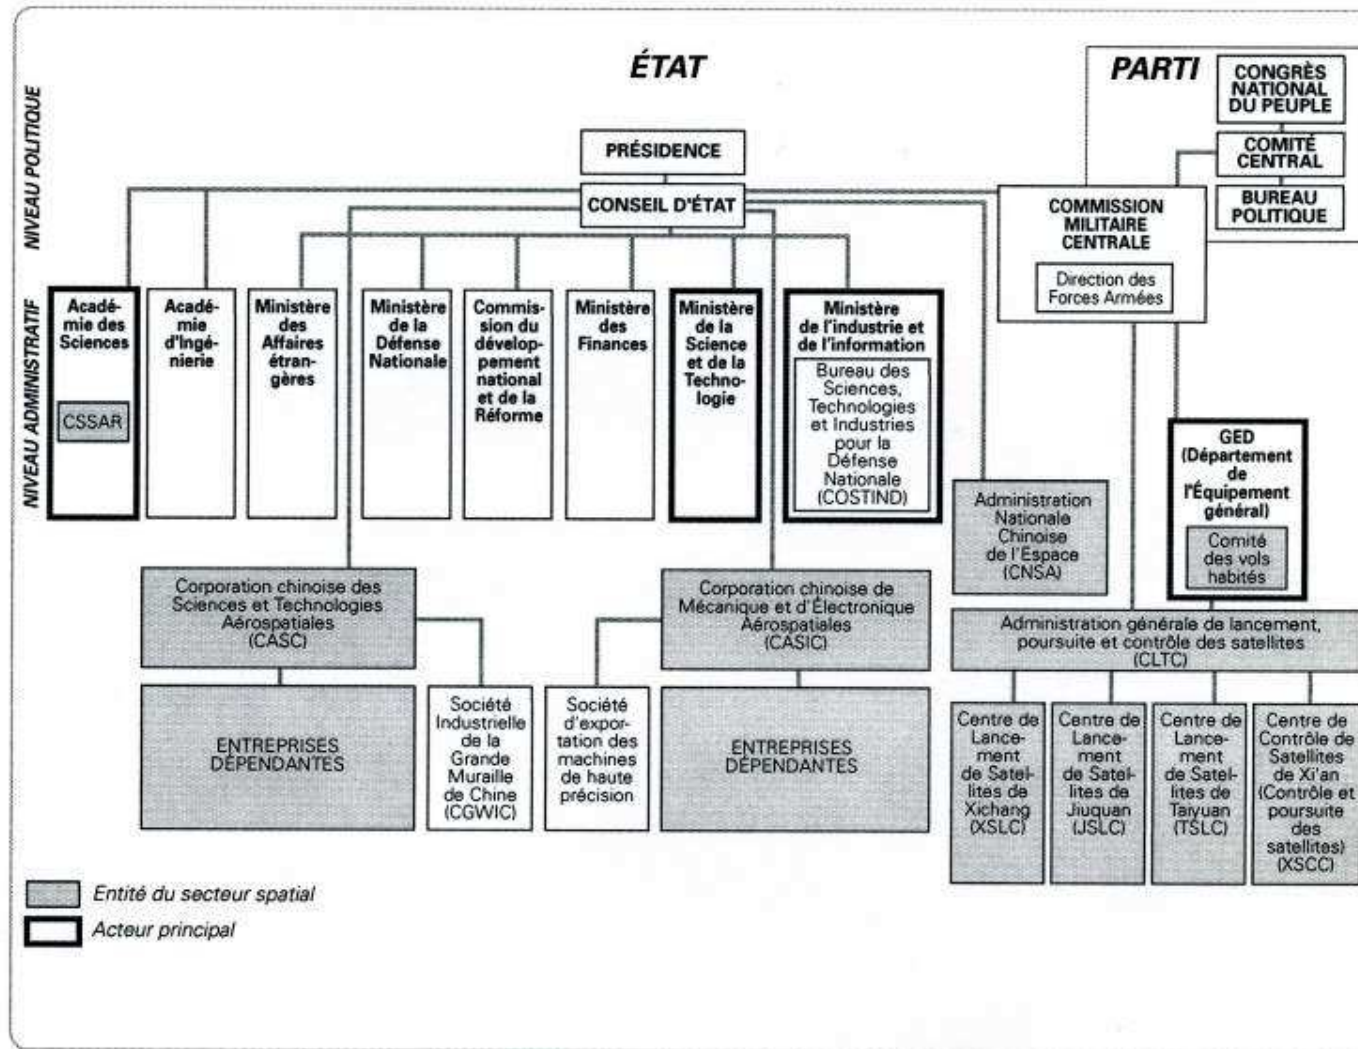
NIVEAU POLITIQUE

NIVEAU ADMINISTRATIF

ÉTAT

PARTI

CONGRÈS NATIONAL DU PEUPLE

COMITÉ CENTRAL

BUREAU POLITIQUE

PRÉSIDENCE

CONSEIL D'ÉTAT

COMMISSION MILITAIRE CENTRALE

Direction des Forces Armées

Académie des Sciences

CSSAR

Académie d'Ingénierie

Ministère des Affaires étrangères

Ministère de la Défense Nationale

Commission du développement national et de la Réforme

Ministère des Finances

Ministère de la Science et de la Technologie

Ministère de l'industrie et de l'information

Bureau des Sciences, Technologies et Industries pour la Défense Nationale (COSTIND)

Administration Nationale Chinoise de l'Espace (CNSA)

GED (Département de l'Équipement général)

Comité des vols habités

Corporation chinoise des Sciences et Technologies Aérospatiales (CASC)

Corporation chinoise de Mécanique et d'Électronique Aérospatiales (CASIC)

Administration générale de lancement, poursuite et contrôle des satellites (CLTC)

ENTREPRISES DÉPENDANTES

Société Industrielle de la Grande Muraille de Chine (CGWIC)

Société d'exportation des machines de haute précision

ENTREPRISES DÉPENDANTES

Centre de Lancement de Satellites de Xichang (XSLC)

Centre de Lancement de Satellites de Jiuquan (JSLC)

Centre de Lancement de Satellites de Taiyuan (TSLC)

Centre de Contrôle de Satellites de Xi'an (Contrôle et poursuite des satellites) (XSCC)

Entité du secteur spatial

Acteur principal